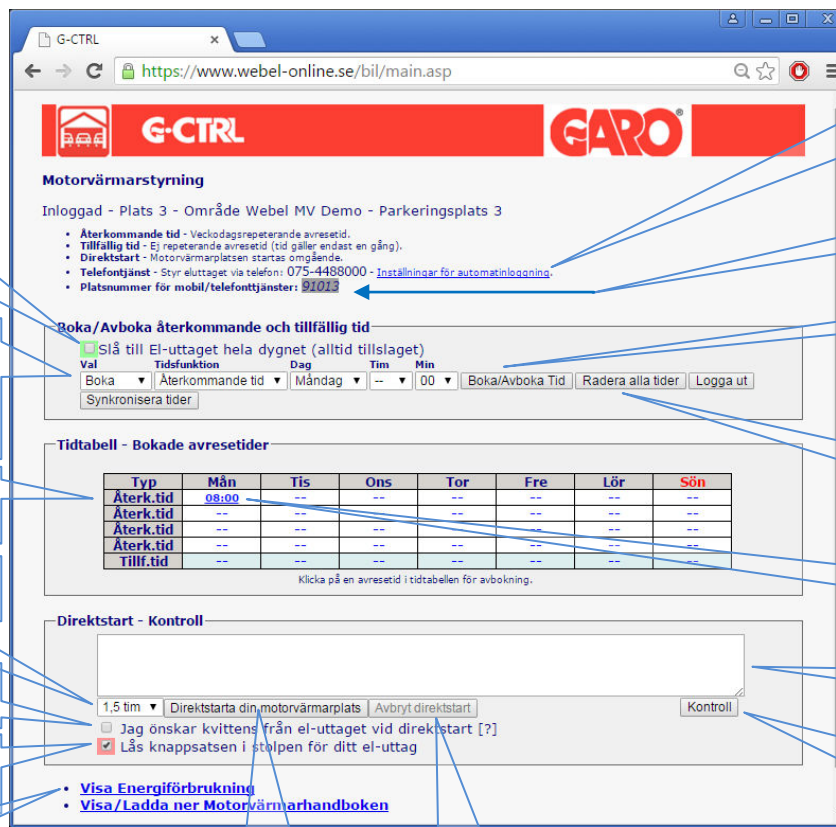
G-CTRL

https://www.webel-online.se/bil/main.asp

G-CTRL

GARO

Motorvärmarstyrning

Inloggad - Plats 3 - Område Webel MV Demo - Parkeringsplats 3

- Återkommande tid - Veckodagsrepeterande avresetid.
- Tillfällig tid - Ej repeterande avresetid (tid gäller endast en gång).
- Direktstart - Motorvärmarplatsen startas omgående.
- Telefontjänst - Styr eluttaget via telefon: 075-4488000 - Inställningar för automatinloggning.
- Platsnummer för mobil/telefonttjänster: 91013

Boka/Avboka återkommande och tillfällig tid

Slå till El-uttaget hela dygnet (alltid tillslaget)

Val: Boka | Tidsfunktion: Återkommande tid | Dag: Måndag | Tim: -- | Min: 00 | Boka/Avboka Tid | Radera alla tider | Logga ut

Synkronisera tider

Tidtabell - Bokade avresetider

| Typ | Mån | Tis | Ons | Tor | Fre | Lör | Sön |
|---|---|---|---|---|---|---|---|
| Återk.tid | 08:00 | -- | -- | -- | -- | -- | -- |
| Återk.tid | -- | -- | -- | -- | -- | -- | -- |
| Återk.tid | -- | -- | -- | -- | -- | -- | -- |
| Återk.tid | -- | -- | -- | -- | -- | -- | -- |
| Tillf.tid | -- | -- | -- | -- | -- | -- | -- |

Klicka på en avresetid i tidtabellen för avbokning.

Direktstart - Kontroll

1,5 tim | Direktstarta din motorvärmarplats | Avbryt direktstart | Kontroll

Jag önskar kvittens från el-uttaget vid direktstart [?]

Lås knappsatsen i stolpen för ditt el-uttag

- Visa Energiförbrukning
- Visa/Ladda ner Motorvärmarhandboken